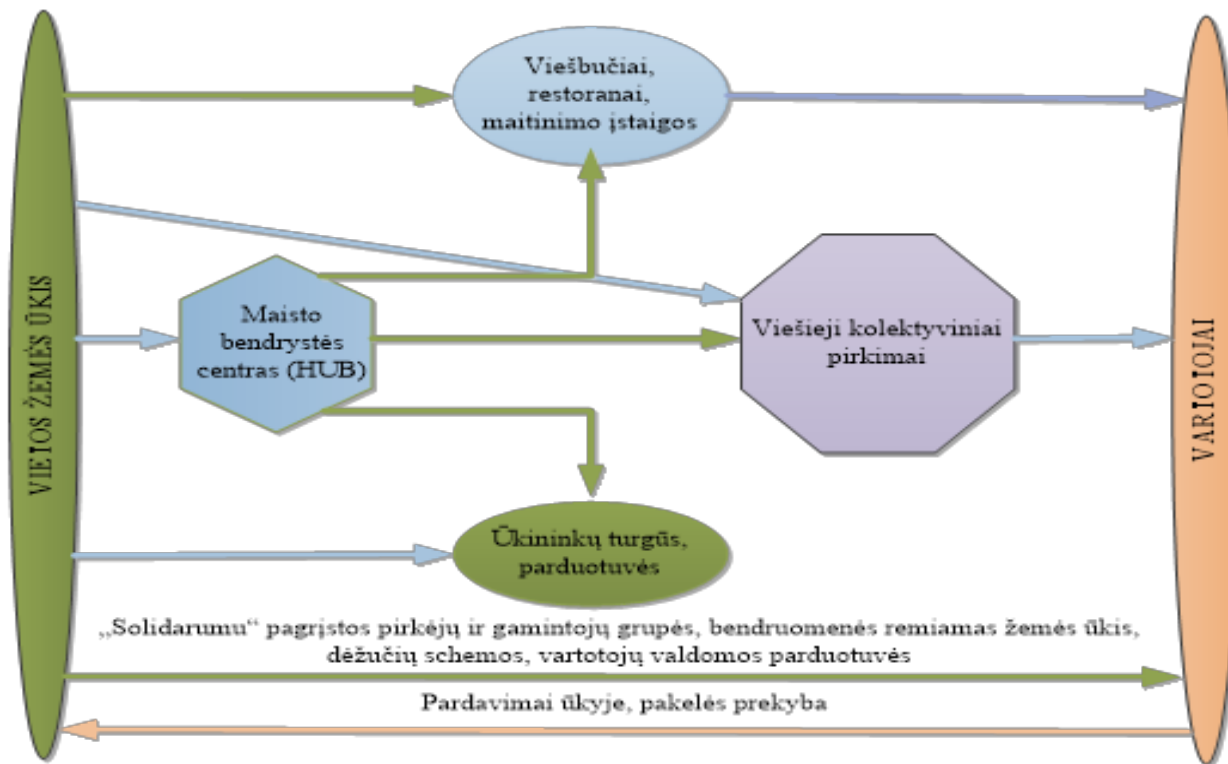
VIETOS ŽEMĖS ŪKIS

Viešbučiai, restoranai, maitinimo įstaigos

Maisto bendrystės centras (HUB)

Viešieji kolektyviniai pirkimai

Ūkininkų turgūs, parduotuvės

„Solidarumu“ pagrįstos pirkėjų ir gamintojų grupės, bendruomenės remiamas žemės ūkis, dėžučių schemos, vartotojų valdomos parduotuvės

Pardavimai ūkyje, pakelės prekyba

VARTOTOJAI